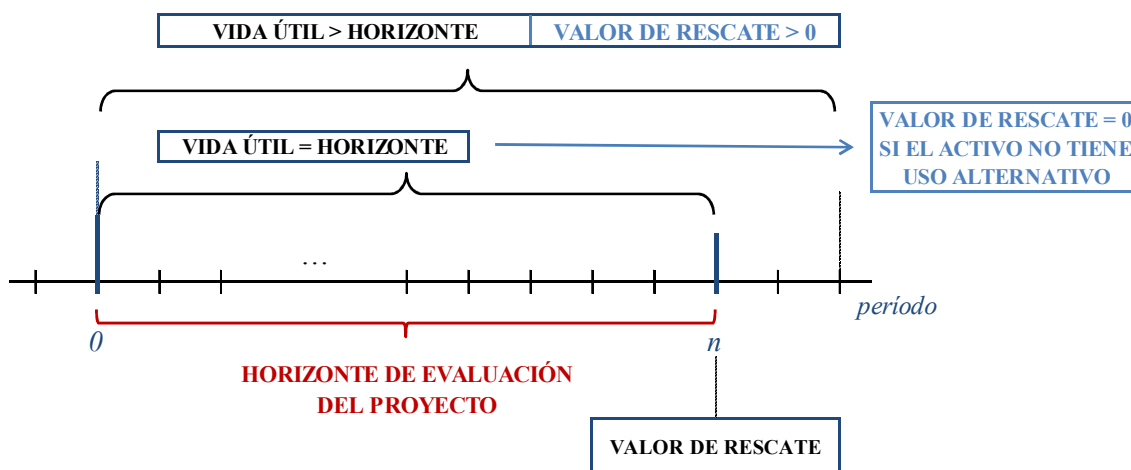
VIDA ÚTIL > HORIZONTE

VALOR DE RESCATE > 0

VIDA ÚTIL = HORIZONTE

VALOR DE RESCATE = 0
SI EL ACTIVO NO TIENE
USO ALTERNATIVO

…

período

0

n

HORIZONTE DE EVALUACIÓN
DEL PROYECTO

VALOR DE RESCATE